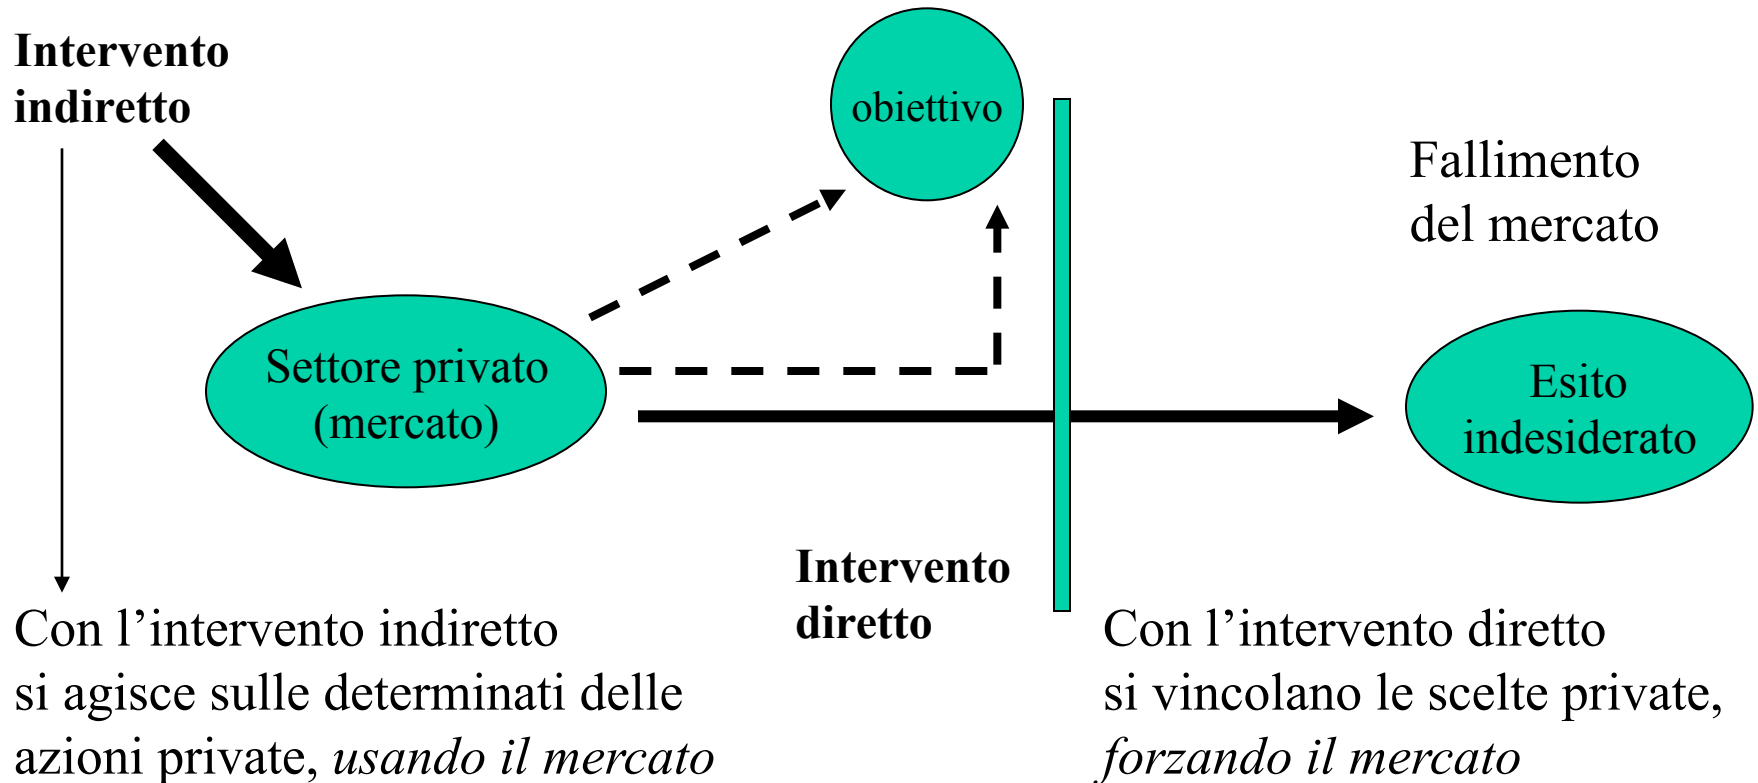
**Intervento indiretto**

obiettivo

Fallimento del mercato

Settore privato (mercato)

Esito indesiderato

**Intervento diretto**

Con l’intervento indiretto si agisce sulle determinati delle azioni private, *usando il mercato*

Con l’intervento diretto si vincolano le scelte private, *forzando il mercato*